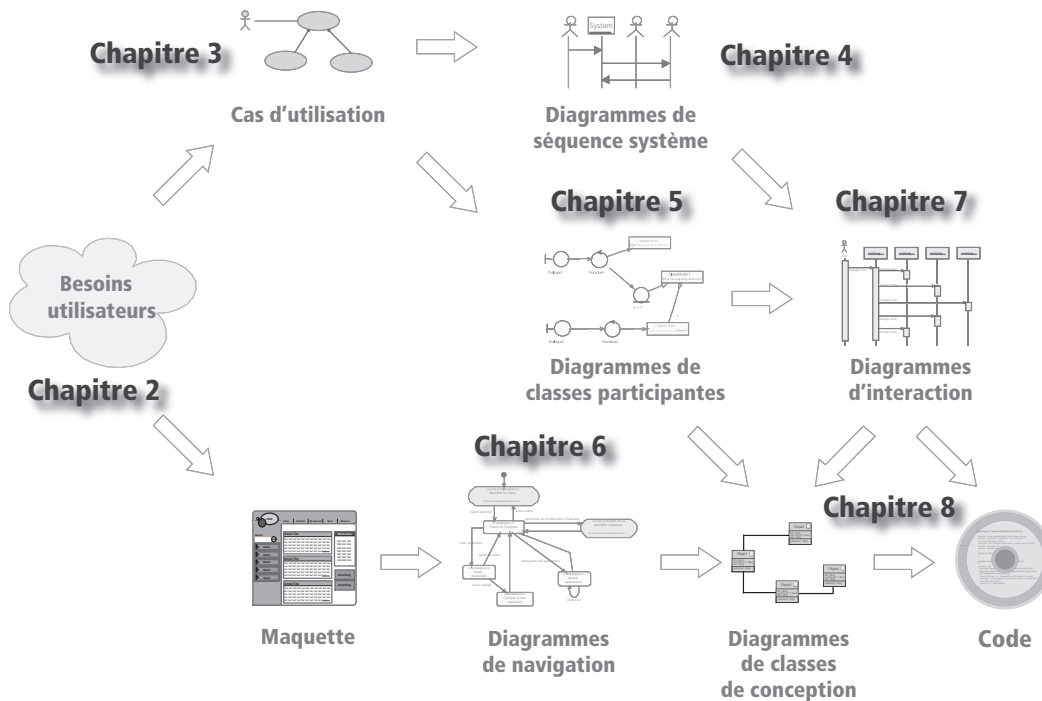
Chapitre 3

Cas d'utilisation

System

Chapitre 4

Diagrammes de séquence système

Chapitre 5

Chapitre 7

Besoins utilisateurs

Diagrammes de classes participantes

Diagrammes d'interaction

Chapitre 2

Chapitre 6

Chapitre 8

Maquette

Diagrammes de navigation

Diagrammes de classes de conception

Code